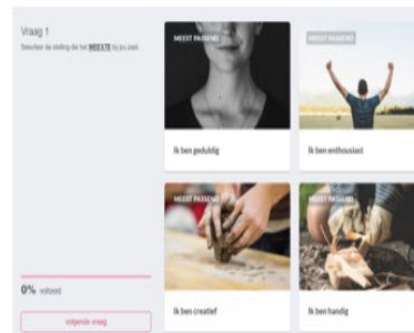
Vraag 1

Selecteer de stelling die het MEESTE bij jou past.

MEEST PASSEND

Ik ben geduldig

MEEST PASSEND

Ik ben enthousiast

MEEST PASSEND

Ik ben creatief

MEEST PASSEND

Ik ben handig

0% voltooid

volgende vraag